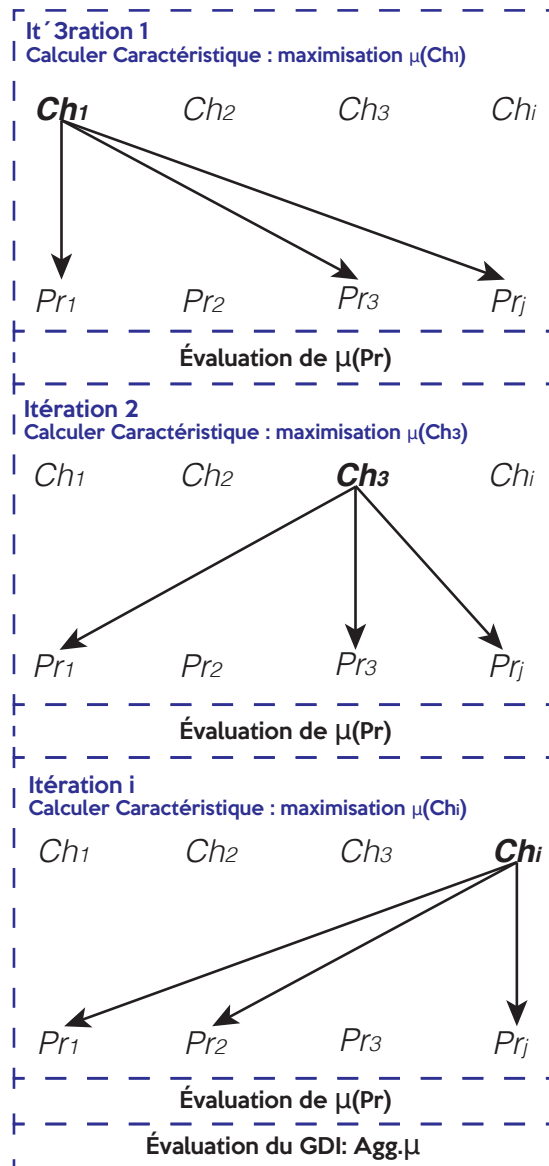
It´3ration 1
Calculer Caractéristique : maximisation $\mu(Ch_1)$

$Ch_1$ $Ch_2$ $Ch_3$ $Ch_i$

$Pr_1$ $Pr_2$ $Pr_3$ $Pr_j$

Évaluation de $\mu(Pr)$

Itération 2
Calculer Caractéristique : maximisation $\mu(Ch_3)$

$Ch_1$ $Ch_2$ $Ch_3$ $Ch_i$

$Pr_1$ $Pr_2$ $Pr_3$ $Pr_j$

Évaluation de $\mu(Pr)$

Itération i
Calculer Caractéristique : maximisation $\mu(Ch_i)$

$Ch_1$ $Ch_2$ $Ch_3$ $Ch_i$

$Pr_1$ $Pr_2$ $Pr_3$ $Pr_j$

Évaluation de $\mu(Pr)$

Évaluation du GDI: Agg.$\mu$